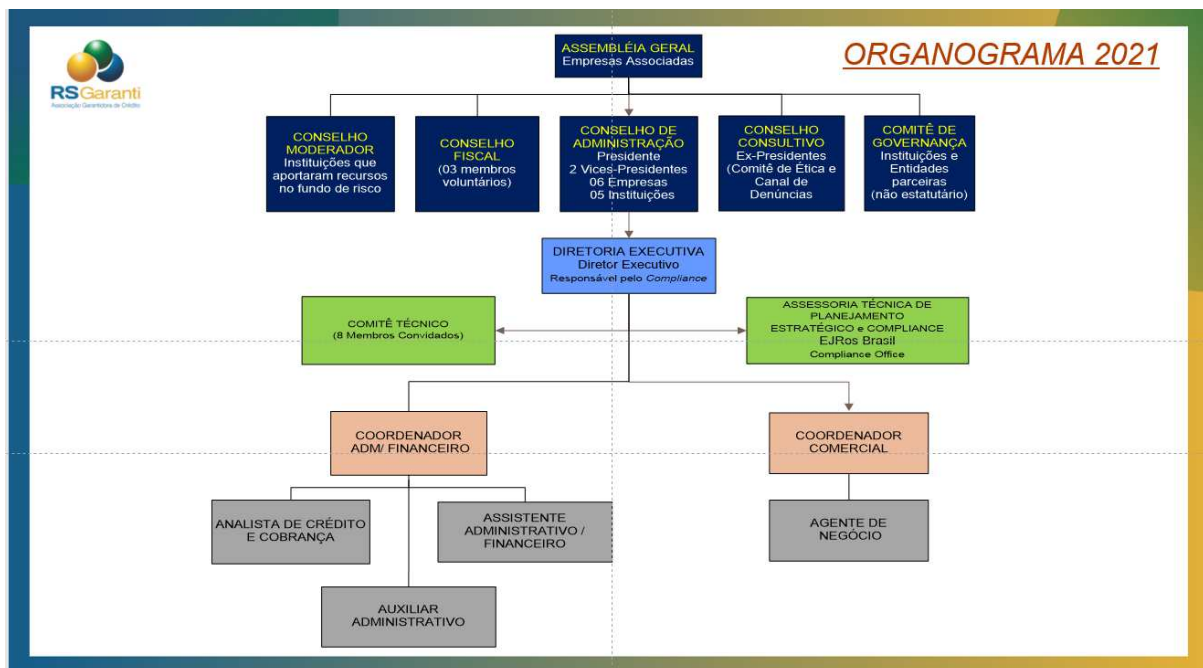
RSGaranti
Associação Garantidora de Crédito

ORGANOGRAMA 2021

ASSEMBLÉIA GERAL
Empresas Associadas

CONSELHO MODERADOR
Instituições que aportaram recursos no fundo de risco

CONSELHO FISCAL
(03 membros voluntários)

CONSELHO DE ADMINISTRAÇÃO
Presidente
2 Vices-Presidentes
06 Empresas
05 Instituições

CONSELHO CONSULTIVO
Ex-Presidentes
(Comitê de Ética e Canal de Denúncias

COMITÊ DE GOVERNANÇA
Instituições e Entidades parceiras
(não estatutário)

DIRETORIA EXECUTIVA
Diretor Executivo
Responsável pelo *Compliance*

COMITÊ TÉCNICO
(8 Membros Convidados)

ASSESSORIA TÉCNICA DE PLANEJAMENTO ESTRATÉGICO e COMPLIANCE
EJRos Brasil
Compliance Office

COORDENADOR ADM/ FINANCEIRO

COORDENADOR COMERCIAL

ANALISTA DE CRÉDITO E COBRANÇA

ASSISTENTE ADMINISTRATIVO / FINANCEIRO

AGENTE DE NEGÓCIO

AUXILIAR ADMINISTRATIVO